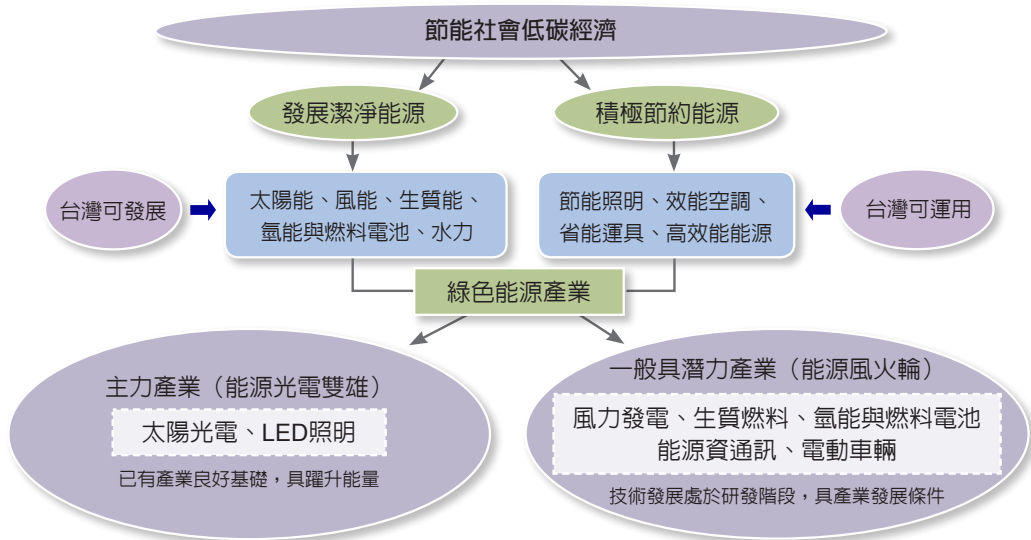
節能社會低碳經濟

發展潔淨能源

積極節約能源

台灣可發展

太陽能、風能、生質能、氫能與燃料電池、水力

節能照明、效能空調、省能運具、高效能能源

台灣可運用

綠色能源產業

主力產業（能源光電雙雄）

太陽光電、LED照明

已有產業良好基礎，具躍升能量

一般具潛力產業（能源風火輪）

風力發電、生質燃料、氫能與燃料電池、能源資通訊、電動車輛

技術發展處於研發階段，具產業發展條件